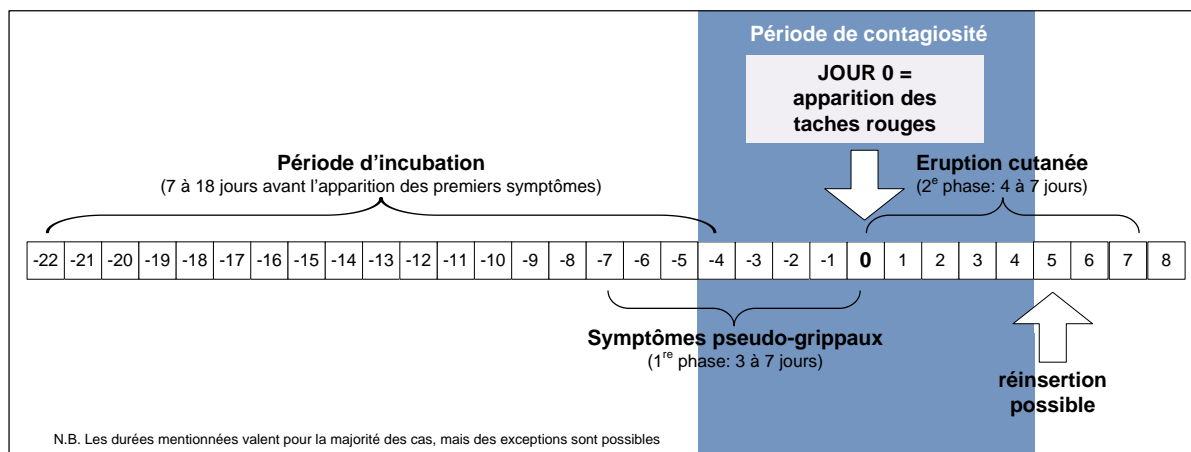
Période de contagiosité

JOUR 0 = apparition des taches rouges

Période d'incubation
(7 à 18 jours avant l'apparition des premiers symptômes)

Eruption cutanée
(2$^{e}$ phase: 4 à 7 jours)

| -22 | -21 | -20 | -19 | -18 | -17 | -16 | -15 | -14 | -13 | -12 | -11 | -10 | -9 | -8 | -7 | -6 | -5 | -4 | -3 | -2 | -1 | 0 | 1 | 2 | 3 | 4 | 5 | 6 | 7 | 8 |
|---|---|---|---|---|---|---|---|---|---|---|---|---|---|---|---|---|---|---|---|---|---|---|---|---|---|---|---|---|---|---|

Symptômes pseudo-grippaux
(1$^{re}$ phase: 3 à 7 jours)

réinsertion possible

N.B. Les durées mentionnées valent pour la majorité des cas, mais des exceptions sont possibles